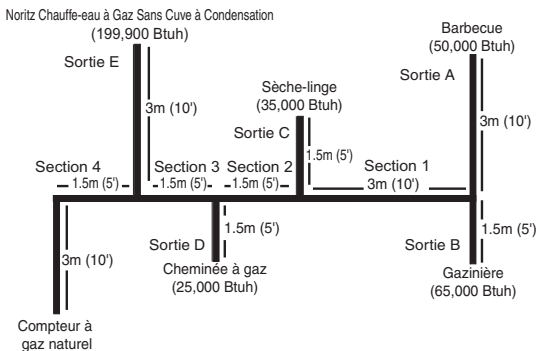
Noritz Chauffe-eau à Gaz Sans Cuve à Condensation
(199,900 Btuh)

Sortie E

3m (10')

Sèche-linge
(35,000 Btuh)

Sortie C

1.5m (5')

Barbecue
(50,000 Btuh)

Sortie A

3m (10')

Section 4
1.5m (5')

Section 3
1.5m (5')

Section 2
1.5m (5')

Section 1
3m (10')

3m (10')

Sortie D

1.5m (5')

Cheminée à gaz
(25,000 Btuh)

Sortie B

1.5m (5')

Gazinière
(65,000 Btuh)

Compteur à
gaz naturel